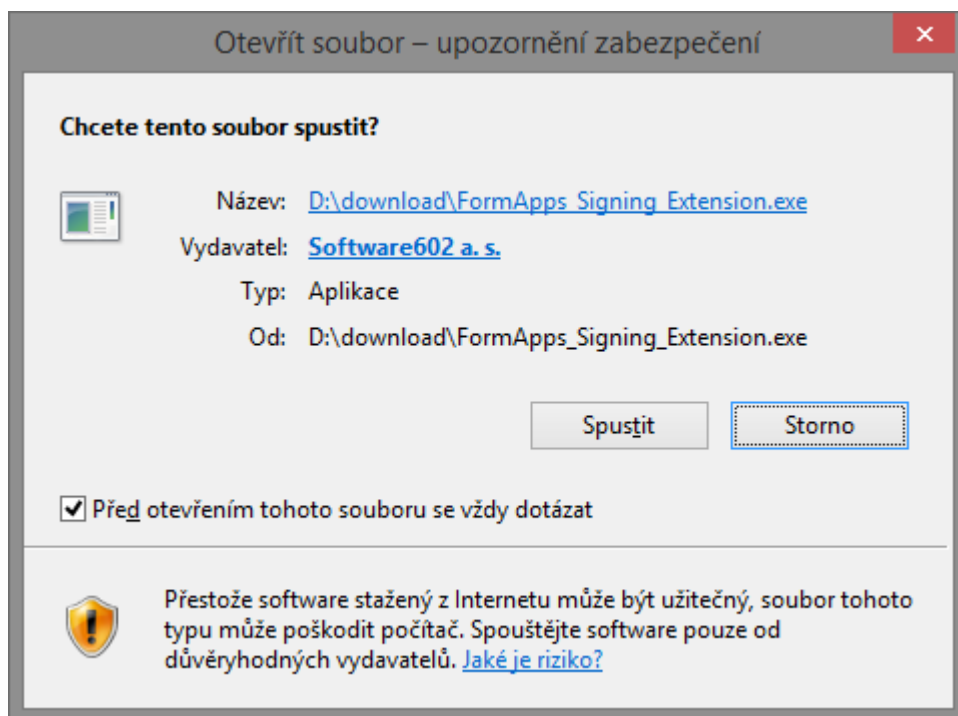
Otevřít soubor – upozornění zabezpečení

Chcete tento soubor spustit?

Název: D:\download\FormApps_Signing_Extension.exe
Vydavatel: Software602 a. s.
Typ: Aplikace
Od: D:\download\FormApps_Signing_Extension.exe

Spustit
Storno

Před otevřením tohoto souboru se vždy dotázat

Přestože software stažený z Internetu může být užitečný, soubor tohoto typu může poškodit počítač. Spouštějte software pouze od důvěryhodných vydavatelů. Jaké je riziko?